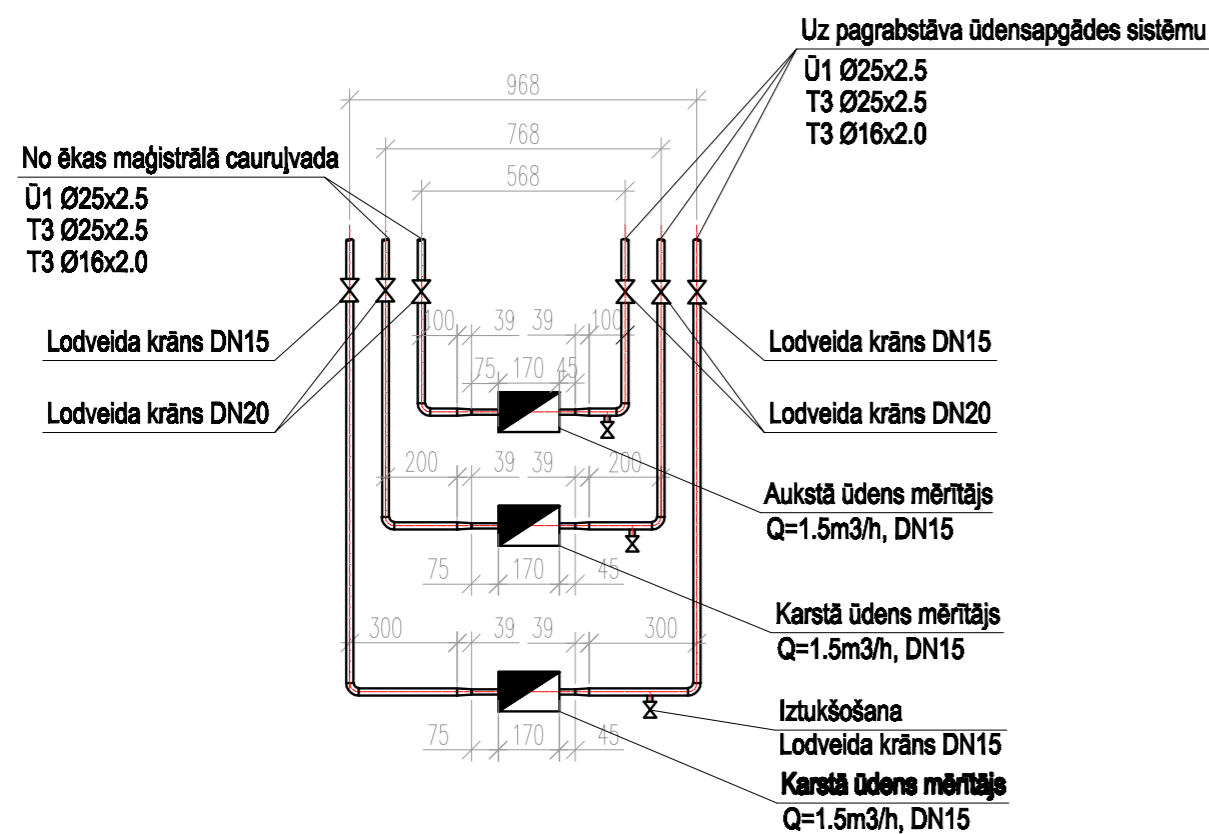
Uz pagrabstāva ūdensapgādes sistēmu
Ū1 Ø25x2.5
T3 Ø25x2.5
T3 Ø16x2.0

968
768
568

No ēkas maģistrālā cauruļvada
Ū1 Ø25x2.5
T3 Ø25x2.5
T3 Ø16x2.0

Lodveida krāns DN15
Lodveida krāns DN20
Lodveida krāns DN15
Lodveida krāns DN20

100 39 39 100
75 170 45

200 39 39 200
75 170 45

Aukstā ūdens mērītājs
Q=1.5m3/h, DN15

Karstā ūdens mērītājs
Q=1.5m3/h, DN15

300 39 39 300
75 170 45

Iztukšošana
Lodveida krāns DN15

Karstā ūdens mērītājs
Q=1.5m3/h, DN15